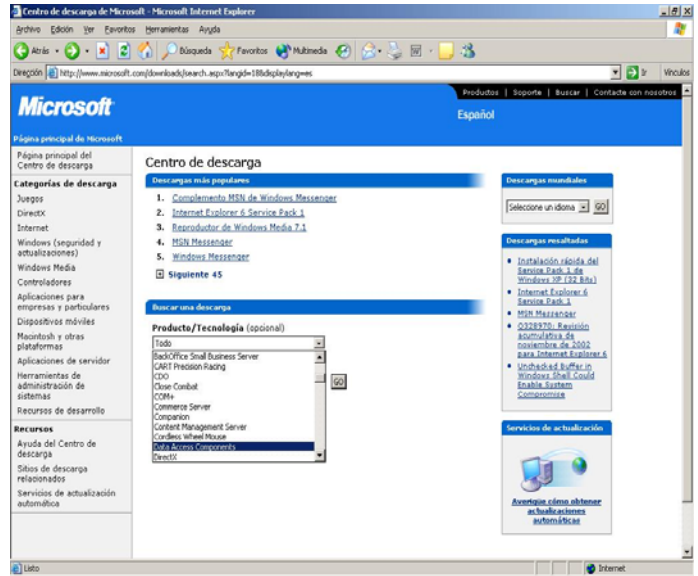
Centro de descarga de Microsoft - Microsoft Internet Explorer

Archivo Edición Ver Favoritos Herramientas Ayuda

Atrás Búsqueda Favoritos Multimedia

Dirección http://www.microsoft.com/downloads/search.aspx?langid=18&displaylang=es Ir Vínculos

Productos | Soporte | Buscar | Contacte con nosotros

Microsoft

Español

Página principal de Microsoft

Página principal del Centro de descarga

Categorías de descarga

Juegos

DirectX

Internet

Windows (seguridad y actualizaciones)

Windows Media

Controladores

Aplicaciones para empresas y particulares

Dispositivos móviles

Macintosh y otras plataformas

Aplicaciones de servidor

Herramientas de administración de sistemas

Recursos de desarrollo

Recursos

Ayuda del Centro de descarga

Sitios de descarga relacionados

Servicios de actualización automática

Centro de descarga

Descargas más populares

1. Complemento MSN de Windows Messenger
2. Internet Explorer 6 Service Pack 1
3. Reproductor de Windows Media 7.1
4. MSN Messenger
5. Windows Messenger

Siguiente 45

Buscar una descarga

Producto/Tecnología (opcional)

Todo

BackOffice Small Business Server
CART Precision Racing
CDO
Close Combat
COM+
Commerce Server
Companion
Content Management Server
Cordless Wheel Mouse
Data Access Components
DirectX

GO

Descargas mundiales

Seleccione un idioma GO

Descargas resaltadas

Instalación rápida del Service Pack 1 de Windows XP (32 Bits)

Internet Explorer 6 Service Pack 1

MSN Messenger

Q328970: Revisión acumulativa de noviembre de 2002 para Internet Explorer 6

Unchecked Buffer in Windows Shell Could Enable System Compromise

Servicios de actualización

Averigüe cómo obtener actualizaciones automáticas

Listo

Internet